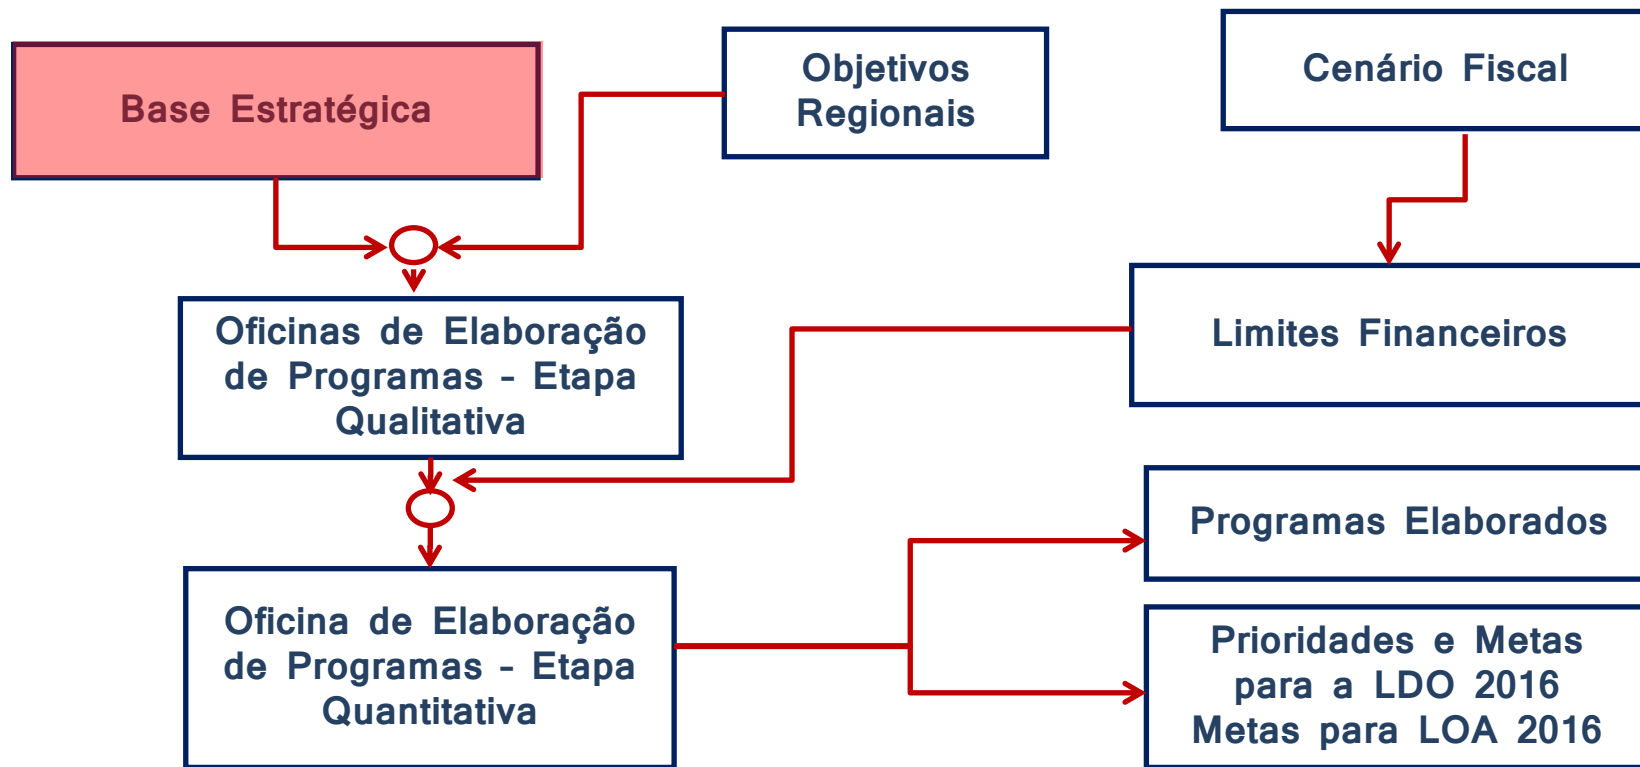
Base Estratégica

Objetivos Regionais

Cenário Fiscal

Oficinas de Elaboração de Programas - Etapa Qualitativa

Limites Financeiros

Programas Elaborados

Oficina de Elaboração de Programas - Etapa Quantitativa

Prioridades e Metas para a LDO 2016 Metas para LOA 2016